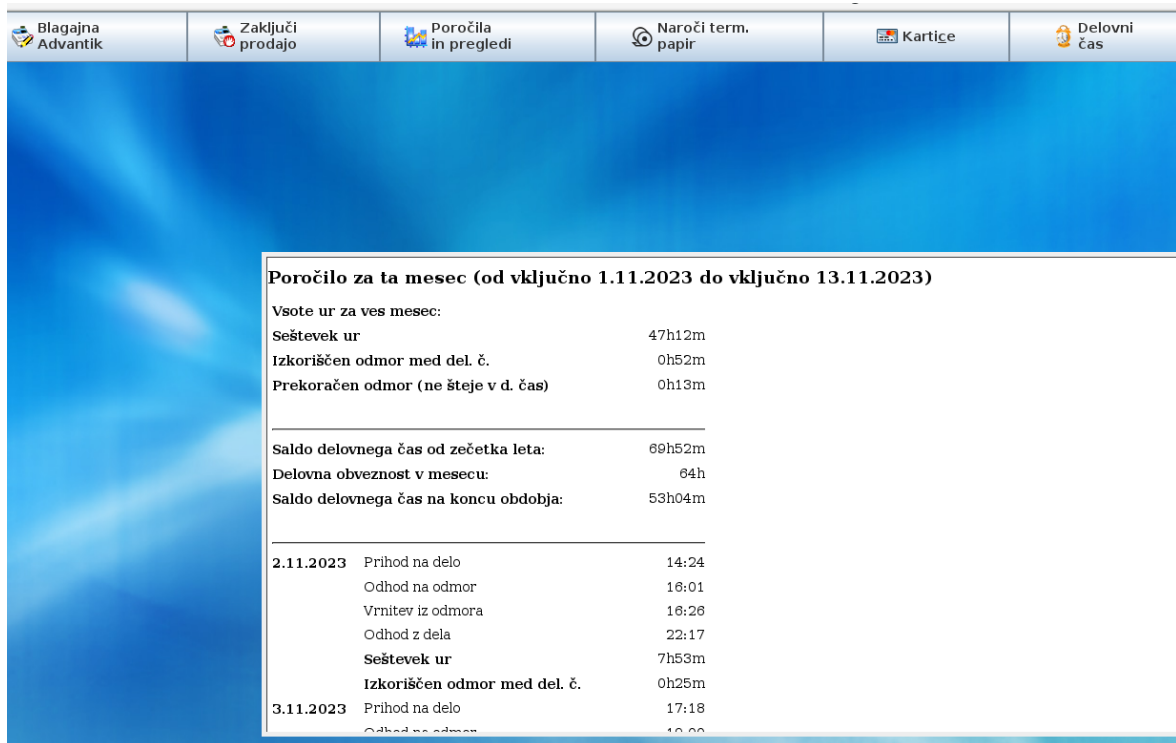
Blagajna Advantik | Zaključi prodajo | Poročila in pregledi | Naroči term. papir | Kartice | Delovni čas

Poročilo za ta mesec (od vključno 1.11.2023 do vključno 13.11.2023)

Vsote ur za ves mesec:

| | |
|---|---|
| Seštevek ur | 47h12m |
| Izkoriščen odmor med del. č. | 0h52m |
| Prekoračen odmor (ne šteje v d. čas) | 0h13m |

| | |
|---|---|
| Saldo delovnega čas od zečetka leta: | 69h52m |
| Delovna obveznost v mesecu: | 64h |
| Saldo delovnega čas na koncu obdobja: | 53h04m |

| | | |
|---|---|---|
| 2.11.2023 | Prihod na delo | 14:24 |
| | Odhod na odmor | 16:01 |
| | Vrnitev iz odmora | 16:26 |
| | Odhod z dela | 22:17 |
| | Seštevek ur | 7h53m |
| | Izkoriščen odmor med del. č. | 0h25m |
| 3.11.2023 | Prihod na delo | 17:18 |
| | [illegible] | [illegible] |